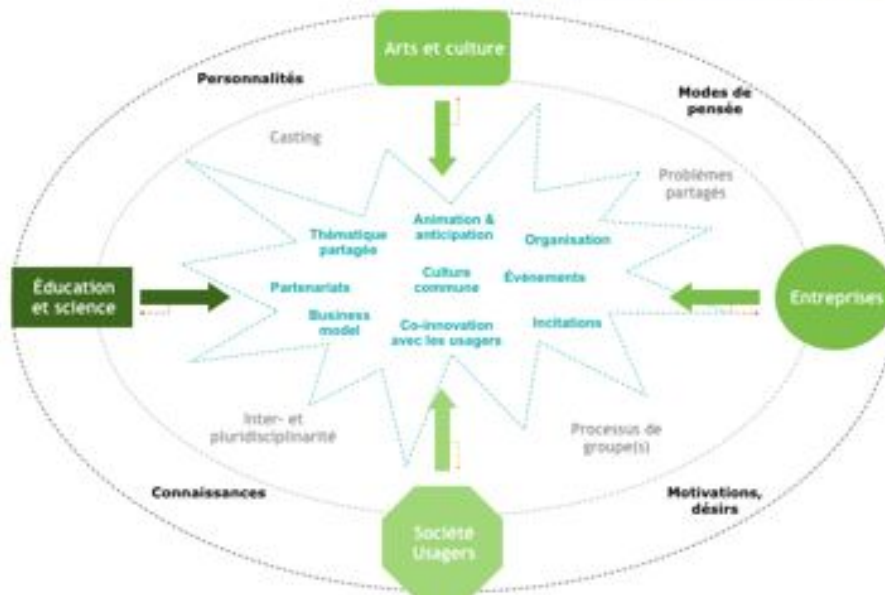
Arts et culture

Personnalités

Modes de pensée

Casting

Problèmes partagés

Thématique partagée

Animation & anticipation

Organisation

Éducation et science

Partenariats

Culture commune

Événements

Entreprises

Business model

Co-innovation avec les usagers

Incitations

Inter- et pluridisciplinarité

Processus de groupe(s)

Connaissances

Motivations, désirs

Société Usagers